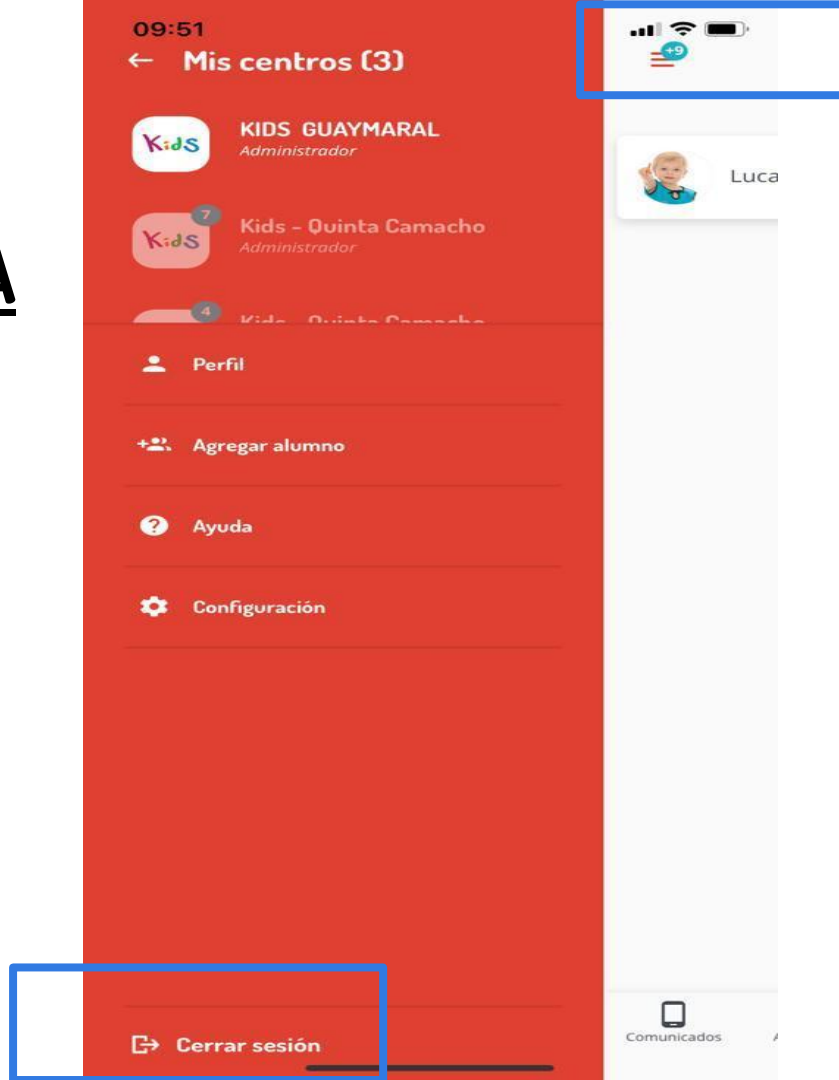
A

09:51
← Mis centros (3)

Kids
KIDS GUAYMARAL
Administrador

7
Kids
Kids - Quinta Camacho
Administrador

4
Kids - Quinta Camacho

Perfil

Agregar alumno

Ayuda

Configuración

Cerrar sesión

+9

Luca

Comunicados